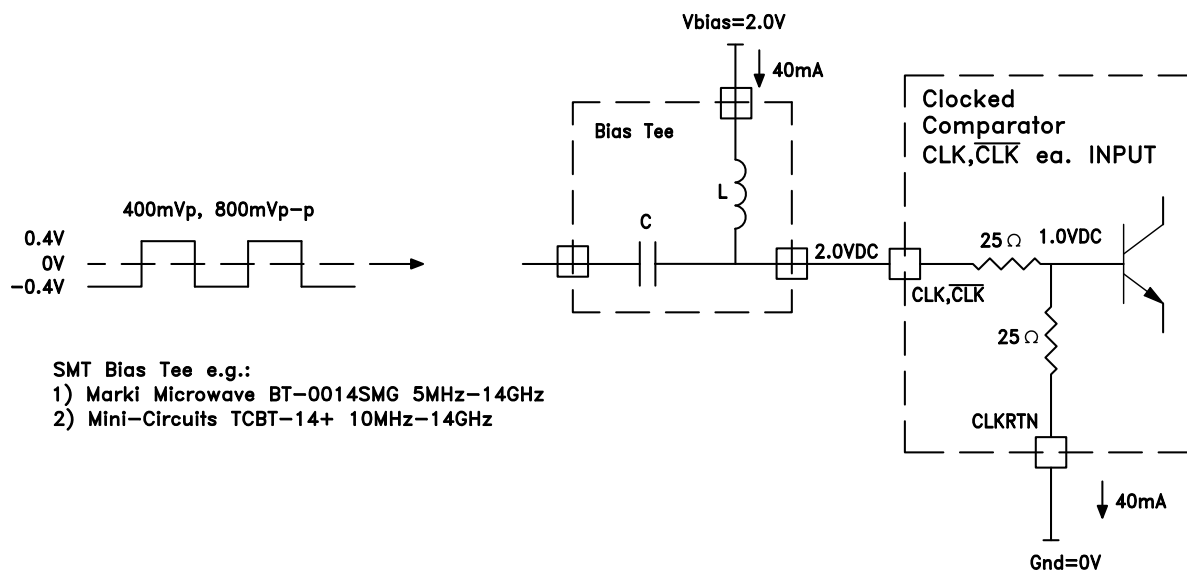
Vbias=2.0V

40mA

Bias Tee

Clocked Comparator $CLK,\overline{CLK}$ ea. INPUT

400mVp, 800mVp-p

0.4V
0V
-0.4V

L

C

2.0VDC

25 Ω

1.0VDC

$CLK,\overline{CLK}$

25 Ω

SMT Bias Tee e.g.:
1) Marki Microwave BT-0014SMG 5MHz-14GHz
2) Mini-Circuits TCBT-14+ 10MHz-14GHz

CLKRTN

40mA

Gnd=0V